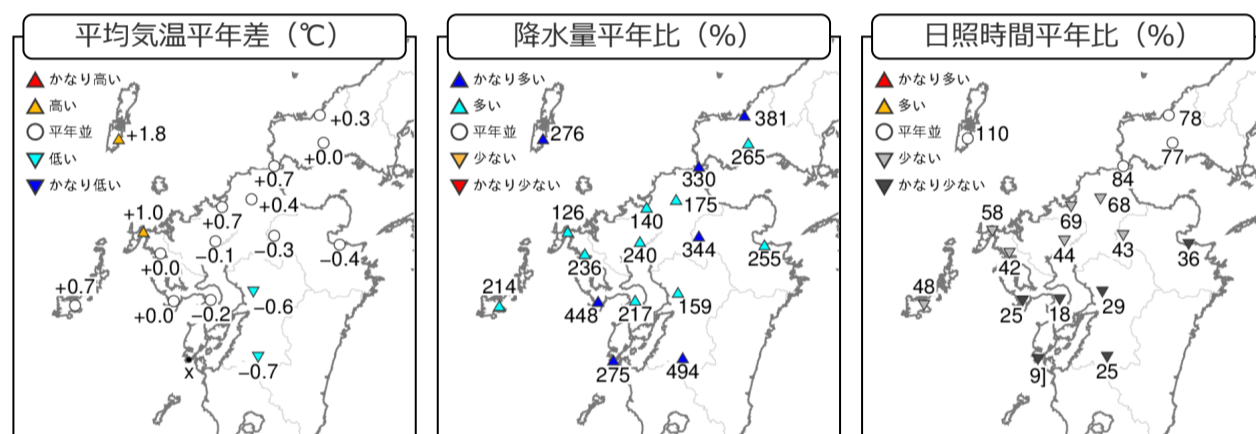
平均気温平年差（℃）

かなり高い
高い
平年並
低い
かなり低い

+0.3
+1.8
+0.0
+0.7
+0.4
+1.0
+0.7
-0.3
-0.1
-0.4
+0.0
+0.7
-0.6
+0.0
-0.2
x
-0.7

降水量平年比（%）

かなり多い
多い
平年並
少ない
かなり少ない

381
276
265
330
175
126
140
344
240
255
236
214
159
448
217
275
494

日照時間平年比（%）

かなり多い
多い
平年並
少ない
かなり少ない

78
110
77
84
58
69
68
44
43
42
36
48
25
18
29
9]
25